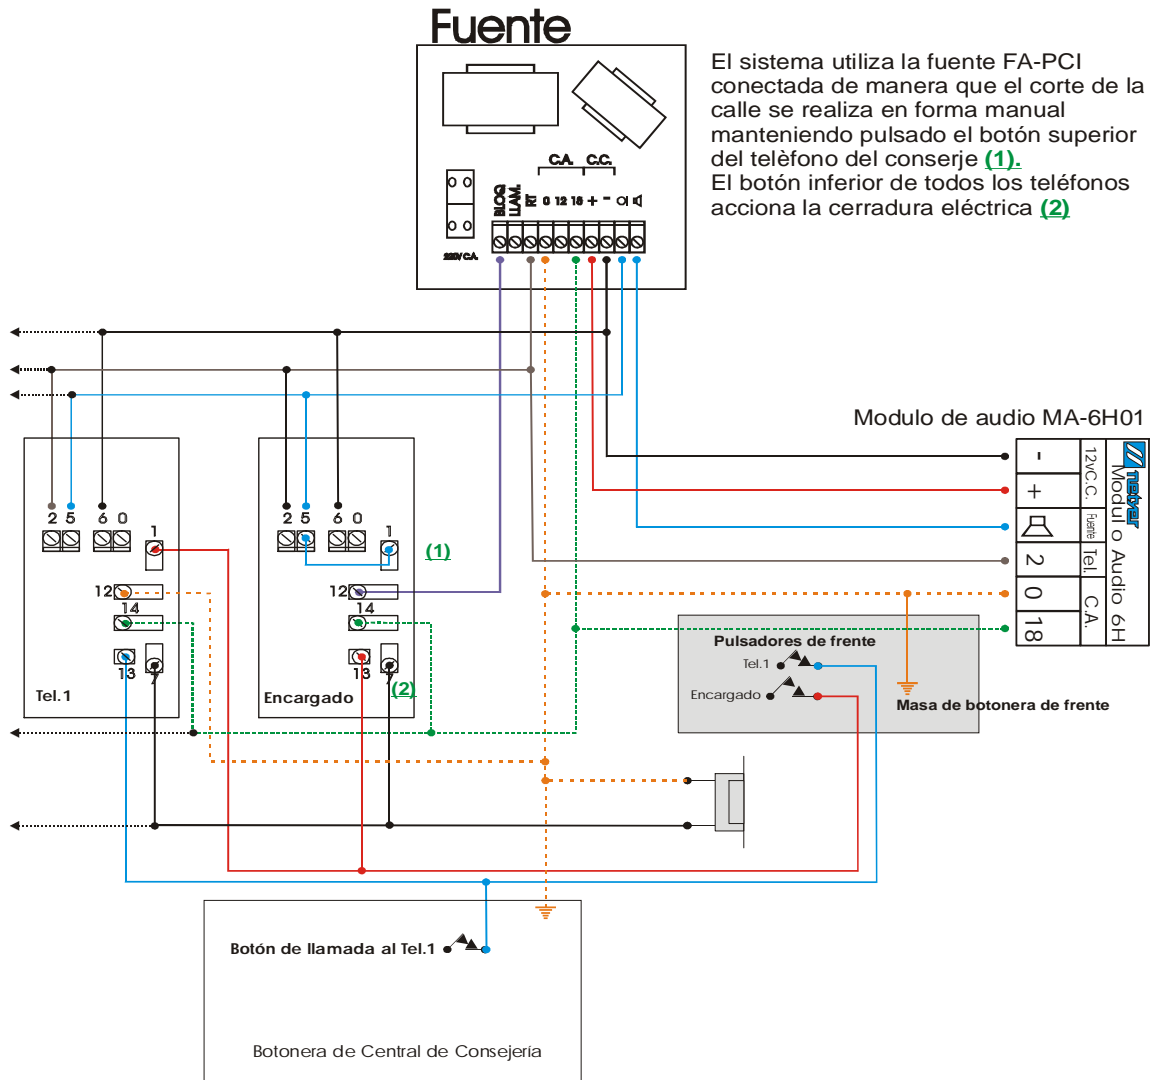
Fuente

El sistema utiliza la fuente FA-PCI conectada de manera que el corte de la calle se realiza en forma manual manteniendo pulsado el botón superior del telèfono del conserje (1).
El botón inferior de todos los teléfonos acciona la cerradura eléctrica (2)

C.A. C.C.
BLOQ. LLAM. RT 0 12 18 + − 
220V C.A.

Modulo de audio MA-6H01

Modul o Audio 6H
12vC.C. Fuente Tel. C.A.
− + 2 0 18

2 5 6 0
1
12
14
13 7
Tel.1

2 5 6 0
1
(1)
12
14
13 7
(2)
Encargado

Pulsadores de frente
Tel.1
Encargado
Masa de botonera de frente

Botón de llamada al Tel.1

Botonera de Central de Consejería